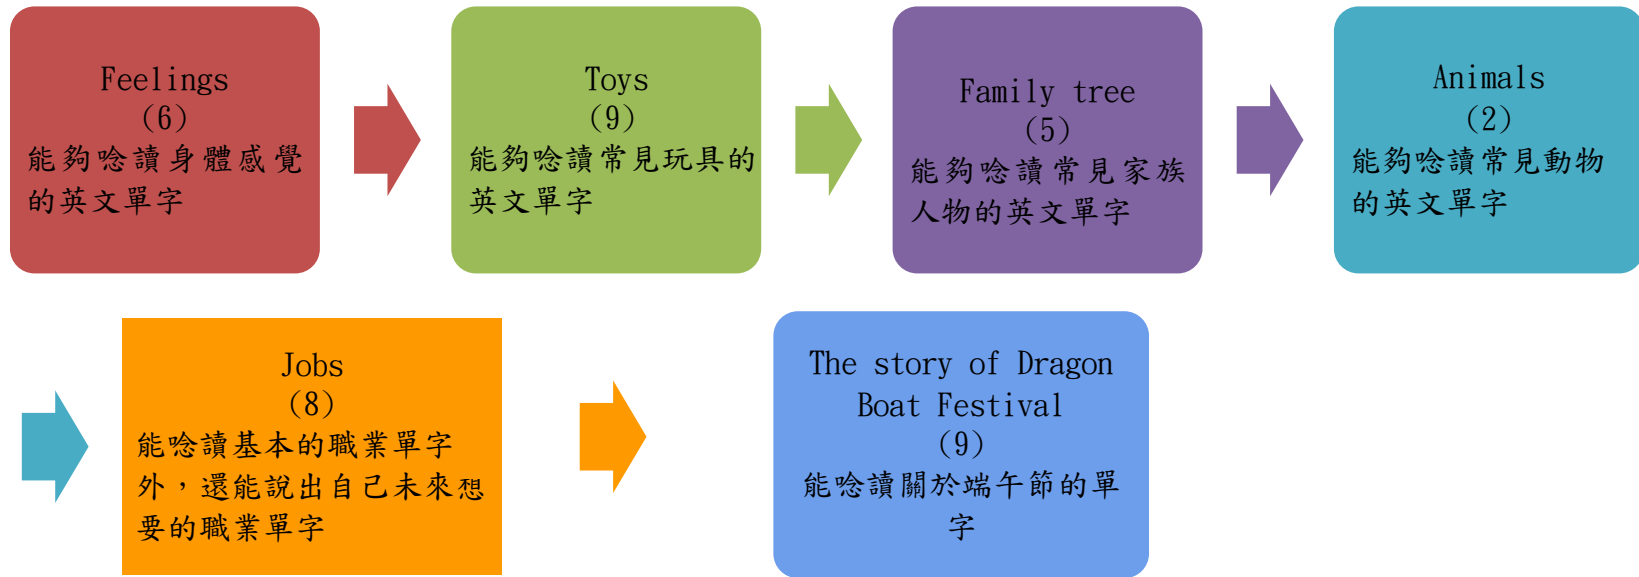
Feelings
(6)
能夠唸讀身體感覺的英文單字

Toys
(9)
能夠唸讀常見玩具的英文單字

Family tree
(5)
能夠唸讀常見家族人物的英文單字

Animals
(2)
能夠唸讀常見動物的英文單字

Jobs
(8)
能唸讀基本的職業單字外，還能說出自己未來想要的職業單字

The story of Dragon Boat Festival
(9)
能唸讀關於端午節的單字